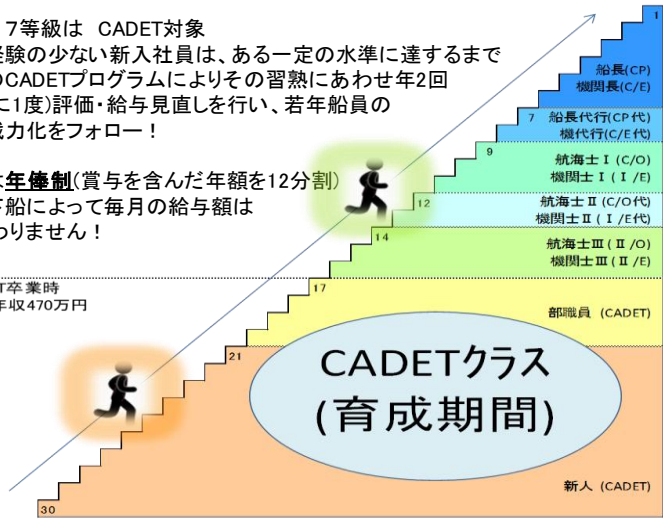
７等級は　CADET対象
経験の少ない新入社員は、ある一定の水準に達するまで
のCADETプログラムによりその習熟にあわせ年2回
に1度)評価・給与見直しを行い、若年船員の
戦力化をフォロー！

年俸制(賞与を含んだ年額を12分割)
下船によって毎月の給与額は
わりません！

T卒業時
年収470万円

1
船長(CP)
機関長(C/E)

7
船長代行(CP代)
機代行(C/E代)

9
航海士Ⅰ(C/O)
機関士Ⅰ(Ⅰ/E)

12
航海士Ⅱ(C/O代)
機関士Ⅱ(Ⅰ/E代)

14
航海士Ⅲ(Ⅱ/O)
機関士Ⅲ(Ⅱ/E)

17
部職員 (CADET)

21
CADETクラス
(育成期間)

新人 (CADET)

30